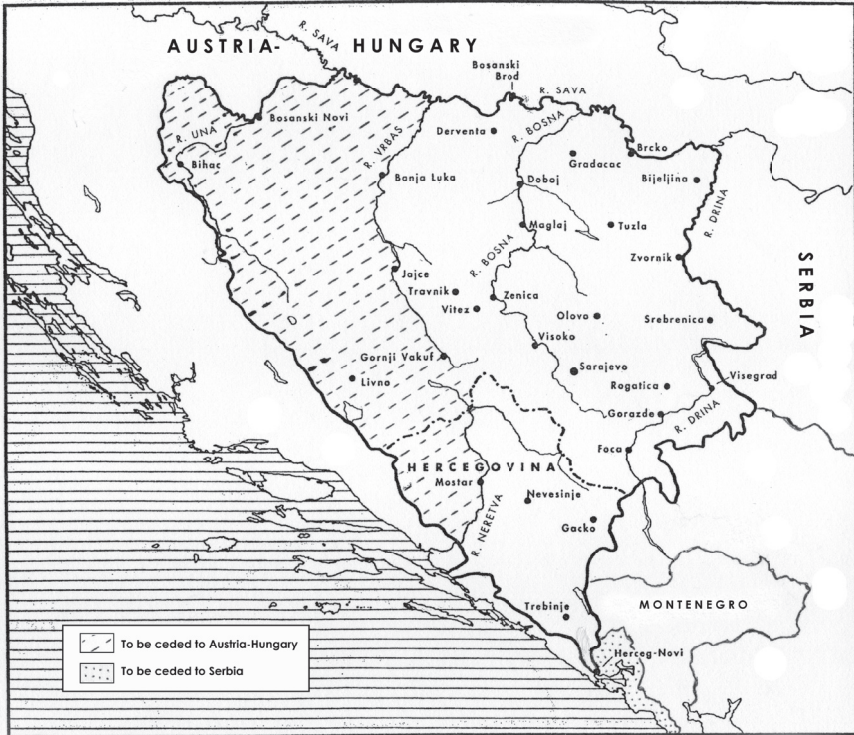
AUSTRIA- HUNGARY

R. SAVA

Bosanski Brod

R. SAVA

R. UNA

Bosanski Novi

Bihac

R. VRBAS

Derventa

R. BOSNA

Brcko

Gradacac

Bijeljina

Banja Luka

Doboj

Maglaj

Tuzla

R. DRINA

Zvornik

SERBIA

Jajce

R. BOSNA

Travnik

Zenica

Vitez

Olovo

Srebrenica

Visoko

Gornji Vakuf

Sarajevo

Livno

Rogatica

Visegrad

Gorazde

R. DRINA

Foca

HERCEGOVINA

Mostar

Nevesinje

R. NERETVA

Gacko

MONTENEGRO

Trebinje

Herceg-Novi

To be ceded to Austria-Hungary

To be ceded to Serbia